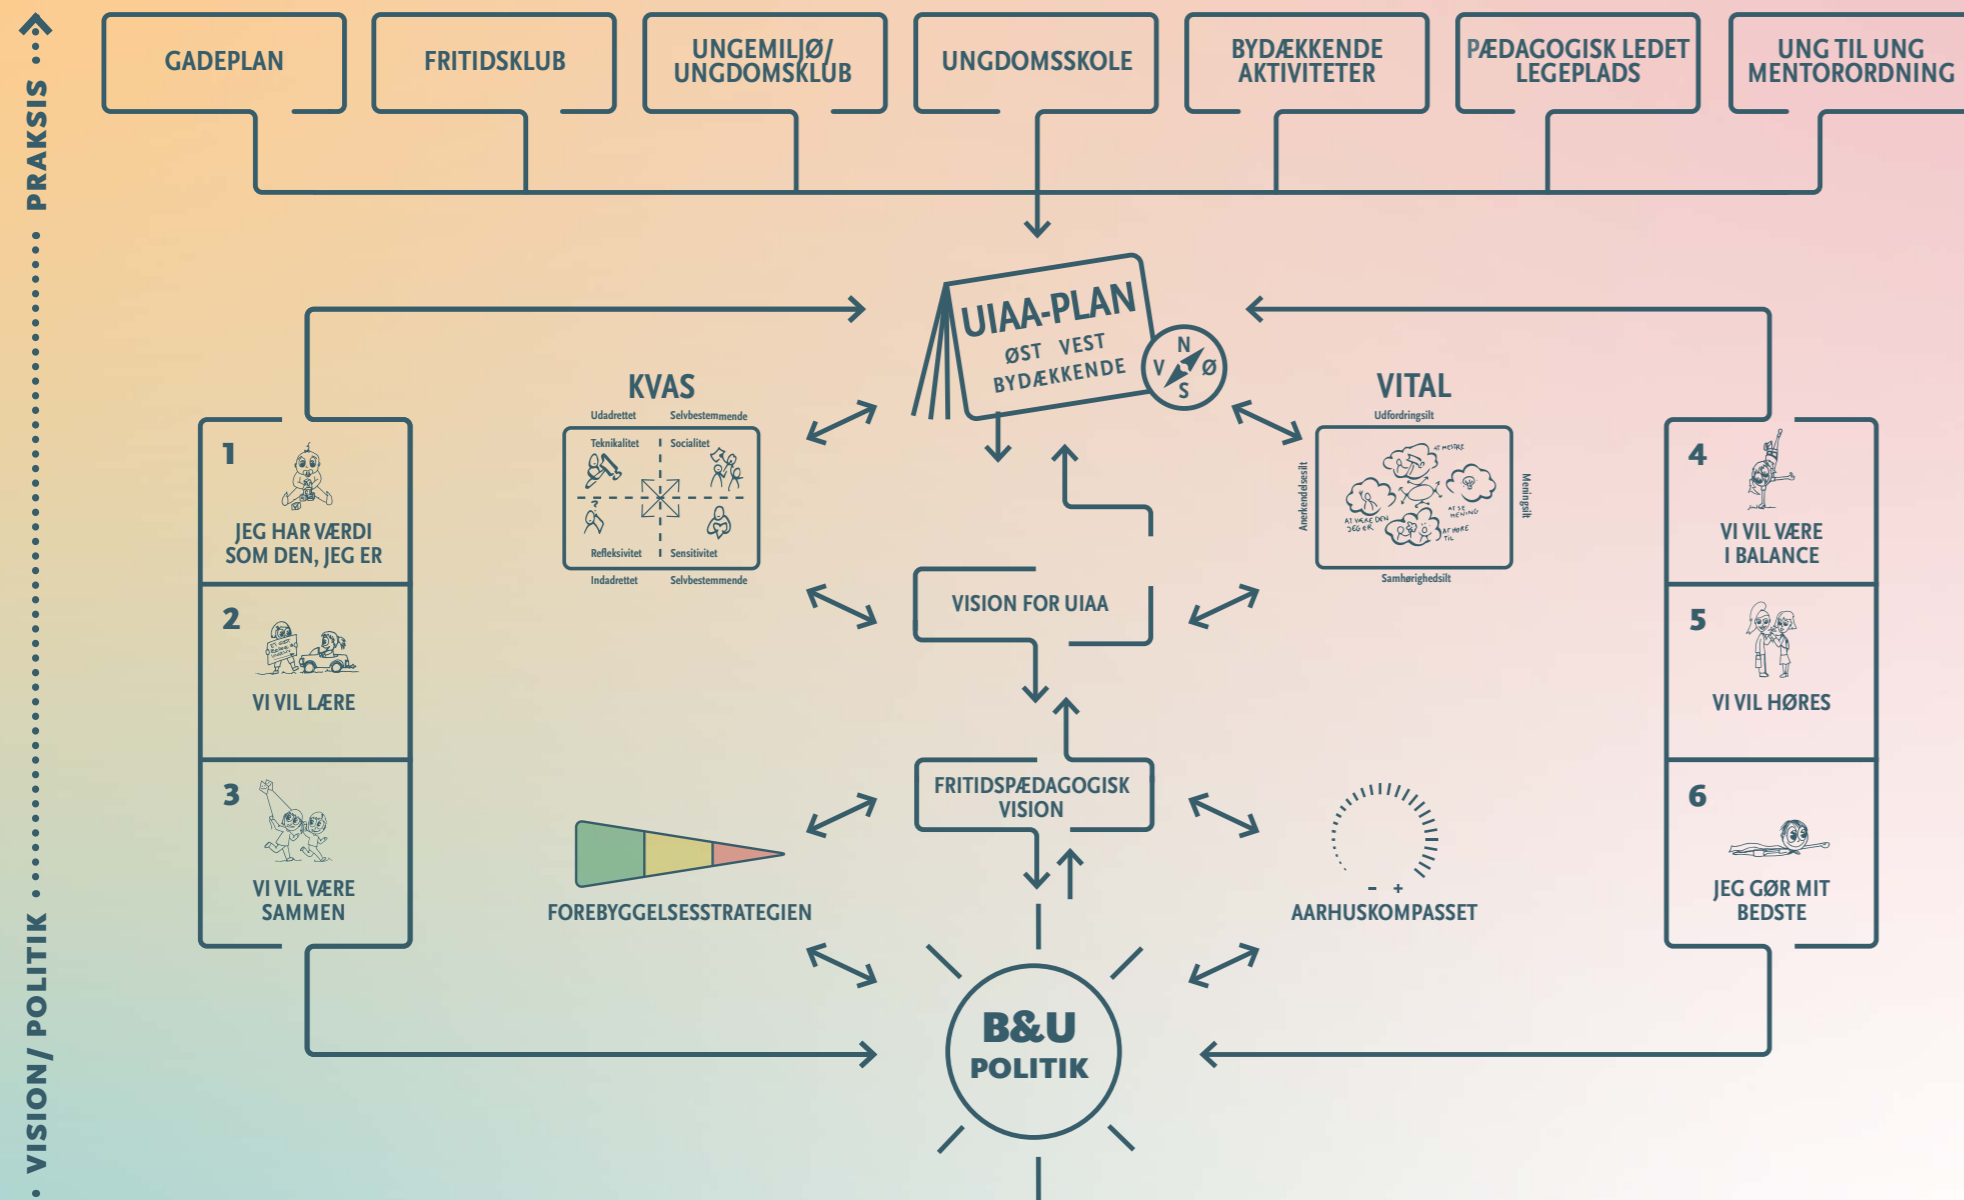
PRAKSIS

VISION/ POLITIK

GADEPLAN

FRITIDSKLUB

UNGEMILJØ/ UNGDOMSKLUB

UNGDOMSSKOLE

BYDÆKKENDE AKTIVITETER

PÆDAGOGISK LEDET LEGEPLADS

UNG TIL UNG MENTORORDNING

UIAA-PLAN
ØST VEST
BYDÆKKENDE

N
V
Ø
S

KVAS
Udadrettet
Selvbestemmende
Teknikalitet
Socialitet
Refleksivitet
Sensitivitet
Indadrettet
Selvbestemmende

VITAL
Udfordringsilt
Anerkendelsesilt
Meningsilt
Samhørighedsilt
AT MESTRE
AT SE MENING
AT VÆRE DEN JEG ER
AT HØRE TIL

1
JEG HAR VÆRDI SOM DEN, JEG ER

2
VI VIL LÆRE

3
VI VIL VÆRE SAMMEN

4
VI VIL VÆRE I BALANCE

5
VI VIL HØRES

6
JEG GØR MIT BEDSTE

VISION FOR UIAA

FRITIDSPÆDAGOGISK VISION

FOREBYGGELSESSTRATEGIEN

- +
AARHUSKOMPASSET

B&U
POLITIK